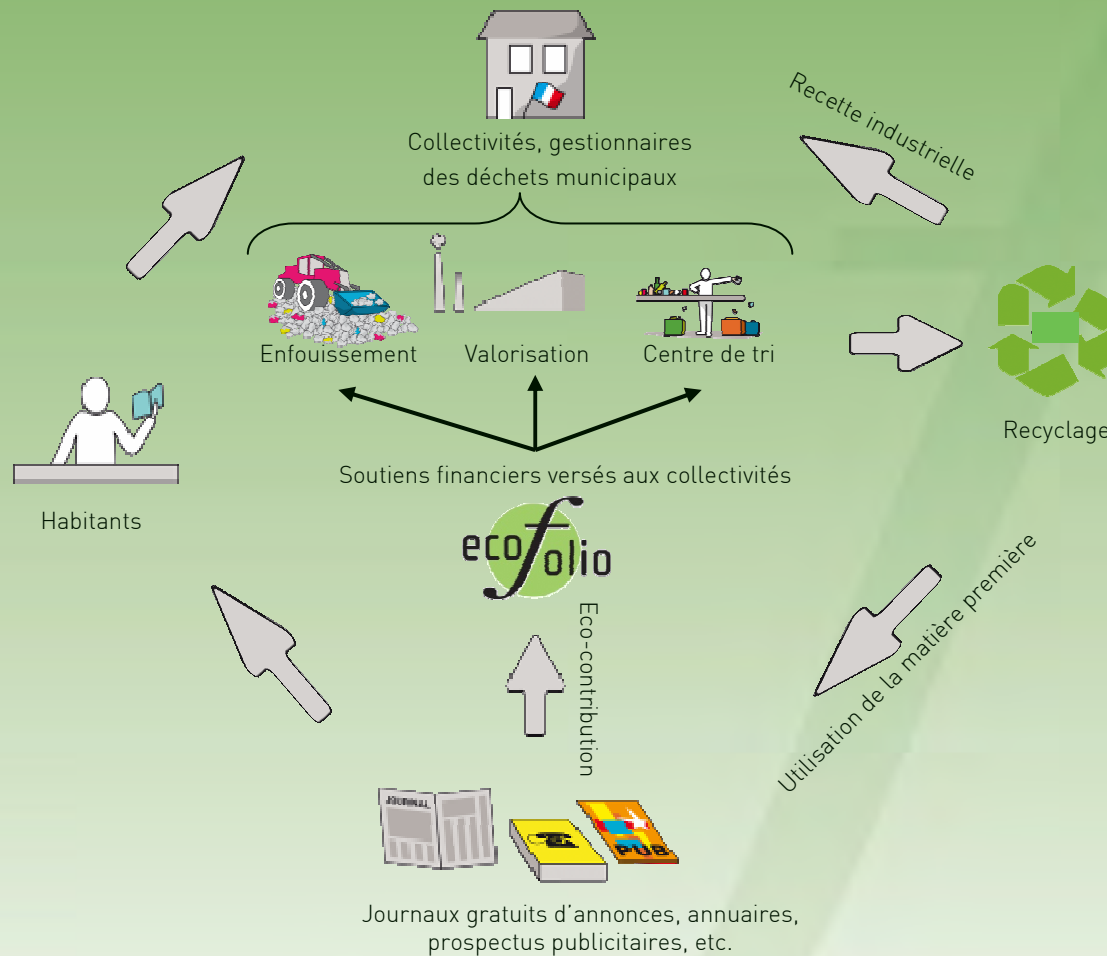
Collectivités, gestionnaires des déchets municipaux

Recette industrielle

Enfouissement

Valorisation

Centre de tri

Recyclage

Habitants

Soutiens financiers versés aux collectivités

ecofolio

Eco-contribution

Utilisation de la matière première

JOURNAL

PUB

Journaux gratuits d'annonces, annuaires, prospectus publicitaires, etc.